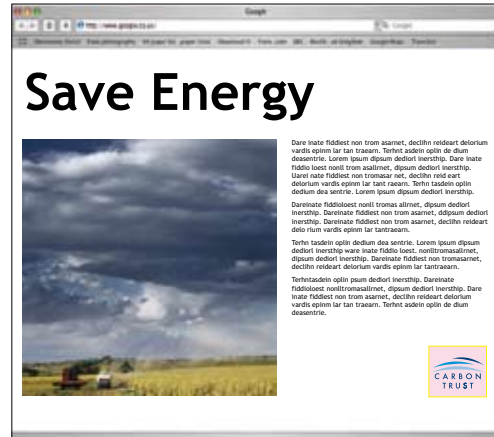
Google

http://www.google.co.uk

Google

Save Energy

Dare inate fiddlest non trom asarnet, declihn reideart delorium vardis epinm lar tan traearn. Terhnt asdein oplin de dium deasentrie. Lorem ipsum dipsum dedlorl inersthip. Dare inate fiddio loest nonll trom asallrnet, dipsum dedlorl inersthip. Uarei nate fiddlest non tromasar net, declihn reid eart delorium vardis epinm lar tant raearn. Terhn tasdein oplin dedium dea sentrie. Lorem ipsum dipsum dedlorl inersthip.

Dareinate fiddioloest nonll tromas allrnet, dipsum dedlorl inersthip. Dareinate fiddlest non trom asarnet, didipsum dedlorl inersthip. Dareinate fiddlest non trom asarnet, declihn reideart delo rium vardis epinm lar tantraearn.

Terhn tasdein oplin dedium dea sentrie. Lorem ipsum dipsum dedlorl inersthip ware inate fiddio loest. nonlltromasallrnet, dipsum dedlorl inersthip. Dareinate fiddlest non tromasarnet, declihn reideart delorium vardis epinm lar tantraearn.

Terhntasdein oplin psum dedlorl inersthip. Dareinate fiddioloest nonlltromasallrnet, dipsum dedlorl inersthip. Dare inate fiddlest non trom asarnet, declihn reideart delorium vardis epinm lar tantraearn. Terhnt asdein oplin de dium deasentrie.

CARBON TRUST